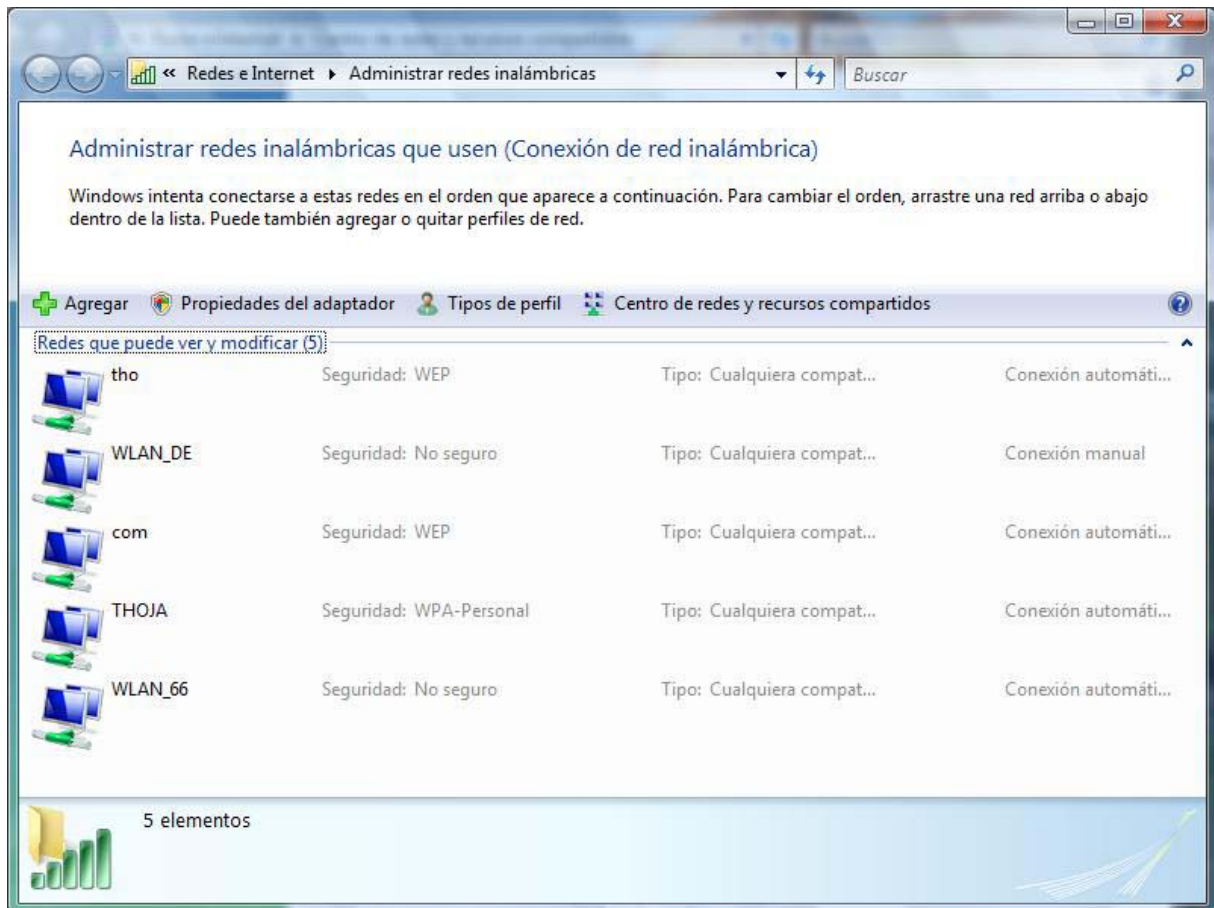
« Redes e Internet ▸ Administrar redes inalámbricas

Buscar

Administrar redes inalámbricas que usen (Conexión de red inalámbrica)

Windows intenta conectarse a estas redes en el orden que aparece a continuación. Para cambiar el orden, arrastre una red arriba o abajo dentro de la lista. Puede también agregar o quitar perfiles de red.

Agregar Propiedades del adaptador Tipos de perfil Centro de redes y recursos compartidos

Redes que puede ver y modificar (5)

| | | | |
|---|---|---|---|
| tho | Seguridad: WEP | Tipo: Cualquiera compat... | Conexión automáti... |
| WLAN_DE | Seguridad: No seguro | Tipo: Cualquiera compat... | Conexión manual |
| com | Seguridad: WEP | Tipo: Cualquiera compat... | Conexión automáti... |
| THOJA | Seguridad: WPA-Personal | Tipo: Cualquiera compat... | Conexión automáti... |
| WLAN_66 | Seguridad: No seguro | Tipo: Cualquiera compat... | Conexión automáti... |

5 elementos